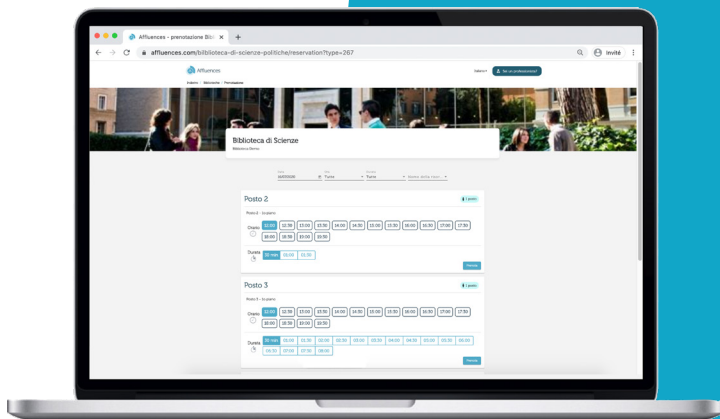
Affluences - prenotazione Bibl ×

affluences.com/biblioteca-di-scienze-politiche/reservation?type=267

Invité

Affluences

Sei un professionista?

Biblioteca di Scienze

Turno

Turno

Posto 2

1 posto

Orario

12:00 12:30 13:00 13:30 14:00 14:30 15:00 15:30 16:00 16:30 17:00 17:30 18:00 18:30 19:00 19:30

Durata

30 min 01:00 01:30

Prenota

Posto 3

1 posto

Orario

12:00 12:30 13:00 13:30 14:00 14:30 15:00 15:30 16:00 16:30 17:00 17:30 18:00 18:30 19:00 19:30

Durata

30 min 01:00 01:30 02:00 02:30 03:00 03:30 04:00 04:30 05:00 05:30 06:00 06:30 07:00 07:30 08:00

Prenota